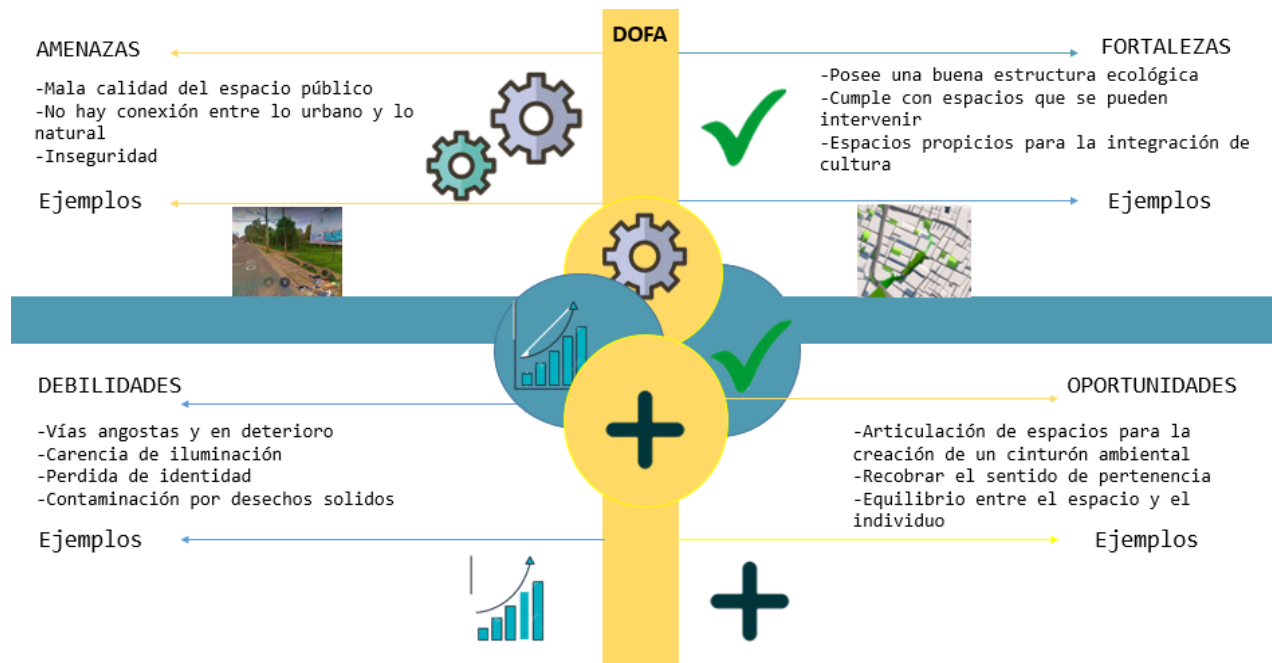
DOFA

AMENAZAS

-Mala calidad del espacio público
-No hay conexión entre lo urbano y lo natural
-Inseguridad

Ejemplos

FORTALEZAS

-Posee una buena estructura ecológica
-Cumple con espacios que se pueden intervenir
-Espacios propicios para la integración de cultura

Ejemplos

DEBILIDADES

-Vías angostas y en deterioro
-Carencia de iluminación
-Perdida de identidad
-Contaminación por desechos solidos

Ejemplos

OPORTUNIDADES

-Articulación de espacios para la creación de un cinturón ambiental
-Recobrar el sentido de pertenencia
-Equilibrio entre el espacio y el individuo

Ejemplos